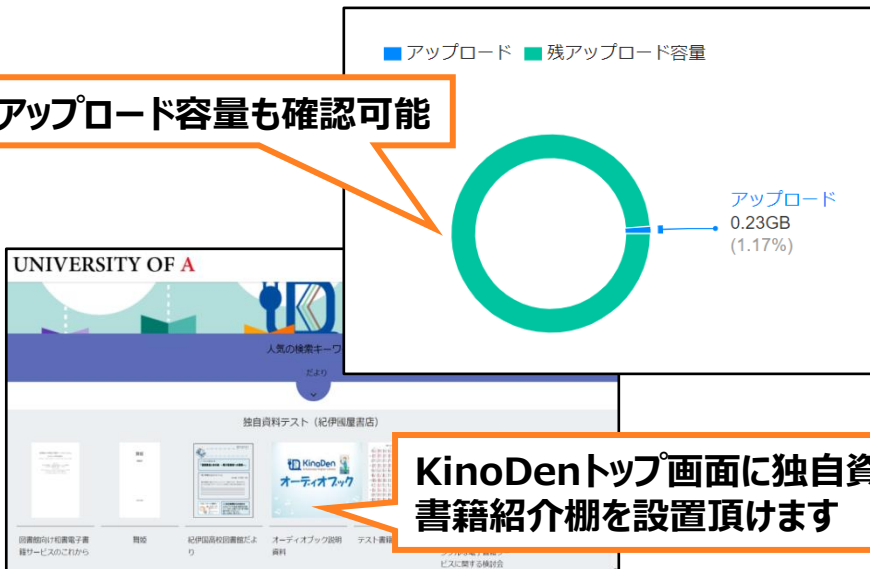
アップロード容量も確認可能

アップロード　残アップロード容量

アップロード
0.23GB
(1.17%)

UNIVERSITY OF A

人気の検索キーワ

だより

独自資料テスト（紀伊國屋書店）

KinoDen

オーディオブック

図書館向け和書電子書籍サービスのこれから

舞姫

紀伊国高校図書館だより

オーディオブック説明資料

テスト書籍

ビスに関する検討会

KinoDenトップ画面に独自資
書籍紹介棚を設置頂けます